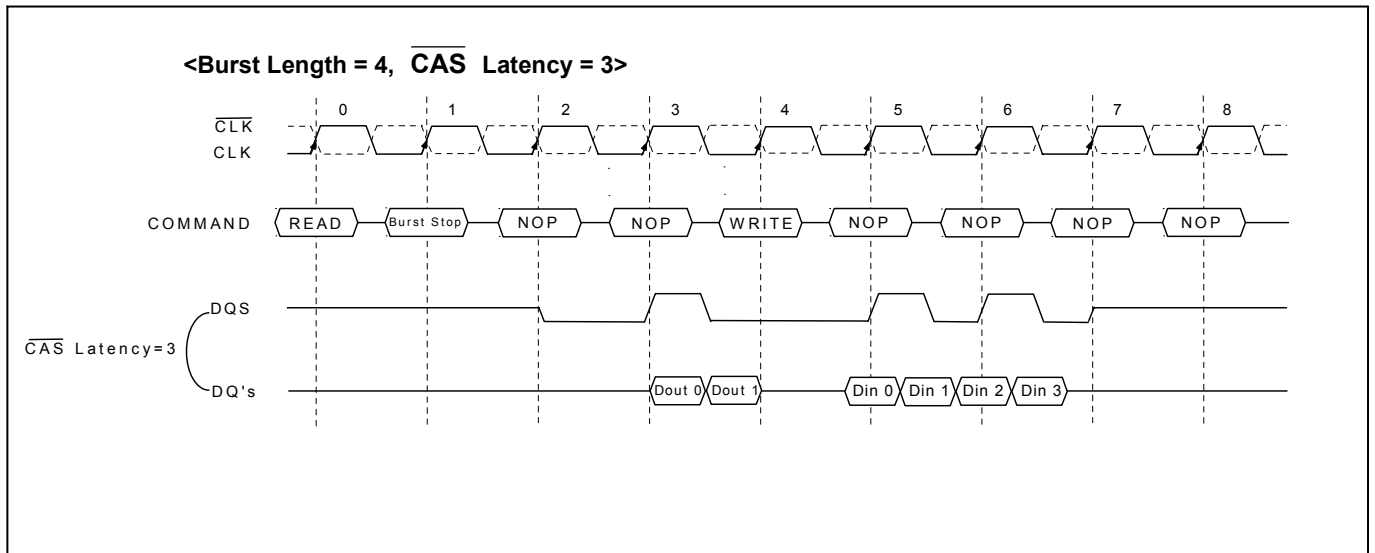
<Burst Length = 4, $\overline{\text{CAS}}$ Latency = 3>

0 1 2 3 4 5 6 7 8

$\overline{\text{CLK}}$

CLK

COMMAND

READ

Burst Stop

NOP

NOP

WRITE

NOP

NOP

NOP

NOP

$\overline{\text{CAS}}$ Latency=3

DQS

DQ's

Dout 0

Dout 1

Din 0

Din 1

Din 2

Din 3